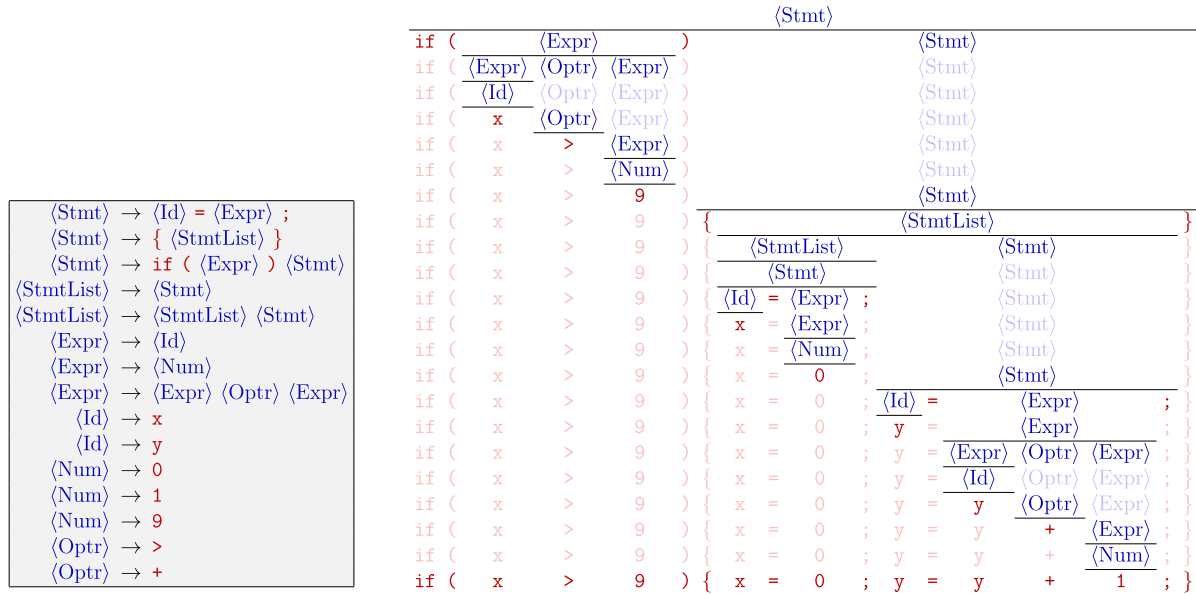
$\langle$Stmt$\rangle$ → $\langle$Id$\rangle$ = $\langle$Expr$\rangle$ ;
$\langle$Stmt$\rangle$ → { $\langle$StmtList$\rangle$ }
$\langle$Stmt$\rangle$ → if ( $\langle$Expr$\rangle$ ) $\langle$Stmt$\rangle$
$\langle$StmtList$\rangle$ → $\langle$Stmt$\rangle$
$\langle$StmtList$\rangle$ → $\langle$StmtList$\rangle$ $\langle$Stmt$\rangle$
$\langle$Expr$\rangle$ → $\langle$Id$\rangle$
$\langle$Expr$\rangle$ → $\langle$Num$\rangle$
$\langle$Expr$\rangle$ → $\langle$Expr$\rangle$ $\langle$Optr$\rangle$ $\langle$Expr$\rangle$
$\langle$Id$\rangle$ → x
$\langle$Id$\rangle$ → y
$\langle$Num$\rangle$ → 0
$\langle$Num$\rangle$ → 1
$\langle$Num$\rangle$ → 9
$\langle$Optr$\rangle$ → >
$\langle$Optr$\rangle$ → +

$\langle$Stmt$\rangle$
if ( $\langle$Expr$\rangle$ ) $\langle$Stmt$\rangle$
if ( $\langle$Expr$\rangle$ $\langle$Optr$\rangle$ $\langle$Expr$\rangle$ ) $\langle$Stmt$\rangle$
if ( $\langle$Id$\rangle$ $\langle$Optr$\rangle$ $\langle$Expr$\rangle$ ) $\langle$Stmt$\rangle$
if ( x $\langle$Optr$\rangle$ $\langle$Expr$\rangle$ ) $\langle$Stmt$\rangle$
if ( x > $\langle$Expr$\rangle$ ) $\langle$Stmt$\rangle$
if ( x > $\langle$Num$\rangle$ ) $\langle$Stmt$\rangle$
if ( x > 9 ) $\langle$Stmt$\rangle$
if ( x > 9 ) { $\langle$StmtList$\rangle$ }
if ( x > 9 ) { $\langle$StmtList$\rangle$ $\langle$Stmt$\rangle$ }
if ( x > 9 ) { $\langle$Stmt$\rangle$ $\langle$Stmt$\rangle$ }
if ( x > 9 ) { $\langle$Id$\rangle$ = $\langle$Expr$\rangle$ ; $\langle$Stmt$\rangle$ }
if ( x > 9 ) { x = $\langle$Expr$\rangle$ ; $\langle$Stmt$\rangle$ }
if ( x > 9 ) { x = $\langle$Num$\rangle$ ; $\langle$Stmt$\rangle$ }
if ( x > 9 ) { x = 0 ; $\langle$Stmt$\rangle$ }
if ( x > 9 ) { x = 0 ; $\langle$Id$\rangle$ = $\langle$Expr$\rangle$ ; }
if ( x > 9 ) { x = 0 ; y = $\langle$Expr$\rangle$ ; }
if ( x > 9 ) { x = 0 ; y = $\langle$Expr$\rangle$ $\langle$Optr$\rangle$ $\langle$Expr$\rangle$ ; }
if ( x > 9 ) { x = 0 ; y = $\langle$Id$\rangle$ $\langle$Optr$\rangle$ $\langle$Expr$\rangle$ ; }
if ( x > 9 ) { x = 0 ; y = y $\langle$Optr$\rangle$ $\langle$Expr$\rangle$ ; }
if ( x > 9 ) { x = 0 ; y = y + $\langle$Expr$\rangle$ ; }
if ( x > 9 ) { x = 0 ; y = y + $\langle$Num$\rangle$ ; }
if ( x > 9 ) { x = 0 ; y = y + 1 ; }